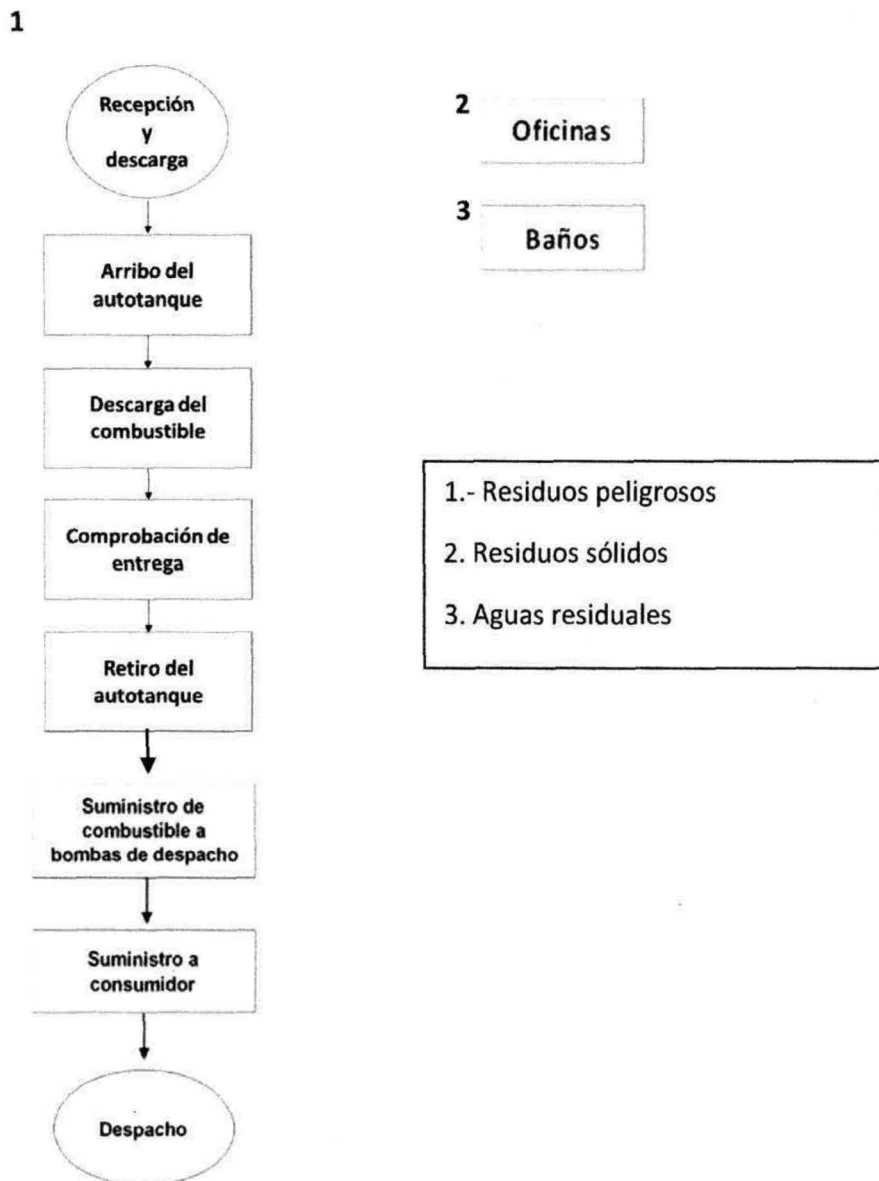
1

Recepción y descarga

Arribo del autotanque

Descarga del combustible

Comprobación de entrega

Retiro del autotanque

Suministro de combustible a bombas de despacho

Suministro a consumidor

Despacho

2
Oficinas

3
Baños

1.- Residuos peligrosos

2. Residuos sólidos

3. Aguas residuales